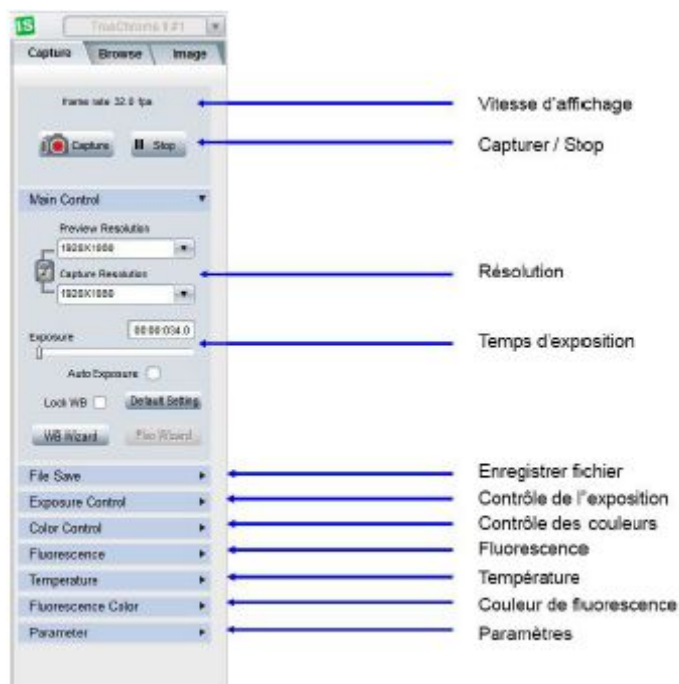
TS TrueChrome II #1

Capture Browse Image

Frame rate 32.0 fps

Capture Stop

Main Control

Preview Resolution

1920X1080

Capture Resolution

1920X1080

Exposure 00:00:034.0

Auto Exposure

Lock WB Default Setting

WB Wizard Flo Wizard

File Save

Exposure Control

Color Control

Fluorescence

Temperature

Fluorescence Color

Parameter

Vitesse d'affichage

Capturer / Stop

Résolution

Temps d'exposition

Enregistrer fichier

Contrôle de l'exposition

Contrôle des couleurs

Fluorescence

Température

Couleur de fluorescence

Paramètres